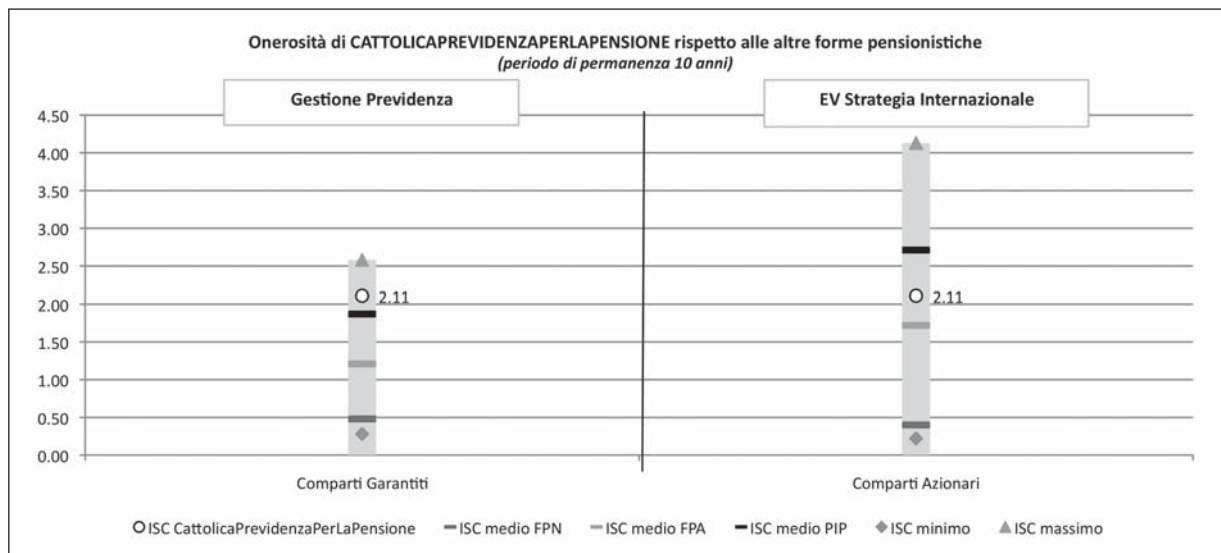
Onerosità di CATTOLICAPREVIDENZAPERLAPENSIONE rispetto alle altre forme pensionistiche
(periodo di permanenza 10 anni)

Gestione Previdenza

EV Strategia Internazionale

4.50
4.00
3.50
3.00
2.50
2.00
1.50
1.00
0.50
0.00

2.11

2.11

Comparti Garantiti

Comparti Azionari

ISC CattolicaPrevidenzaPerLaPensione
ISC medio FPN
ISC medio FPA
ISC medio PIP
ISC minimo
ISC massimo